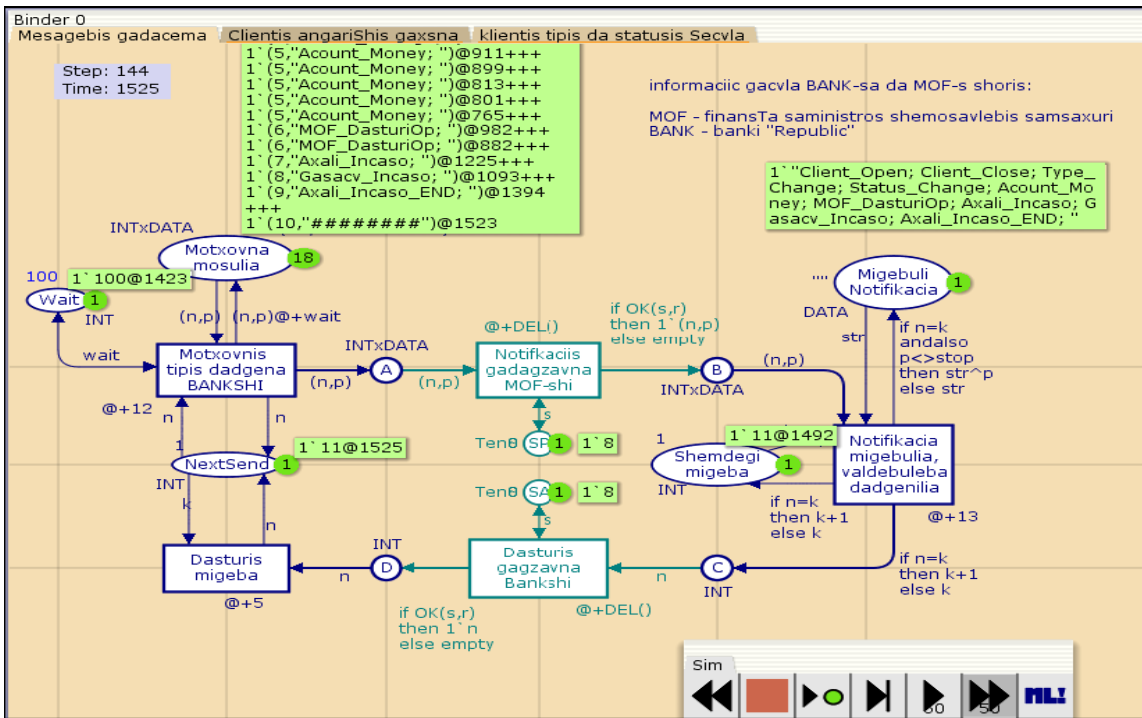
Binder 0
Mesagebis gadacema | Clientis angariShis gaxsna | klientis tipis da statusis Secvla

Step: 144
Time: 1525

1`(5,"Acount_Money; ")@911+++
1`(5,"Acount_Money; ")@899+++
1`(5,"Acount_Money; ")@813+++
1`(5,"Acount_Money; ")@801+++
1`(5,"Acount_Money; ")@765+++
1`(6,"MOF_DasturiOp; ")@982+++
1`(6,"MOF_DasturiOp; ")@882+++
1`(7,"Axali_Incaso; ")@1225+++
1`(8,"Gasacv_Incaso; ")@1093+++
1`(9,"Axali_Incaso_END; ")@1394
+++
1`(10,"########")@1523

informaciic gacvla BANK-sa da MOF-s shoris:

MOF - finansTa saministros shemosavlebis samsaxuri
BANK - banki "Republic"

1`"Client_Open; Client_Close; Type_Change; Status_Change; Acount_Money; MOF_DasturiOp; Axali_Incaso; Gasacv_Incaso; Axali_Incaso_END; "

INTxDATA
Motxovna mosulia 18
100 1`100@1423
Wait 1
INT
(n,p) (n,p)@+wait
wait
Motxovnis tipis dadgena BANKSHI
@+12
n n
1
NextSend 1 1`11@1525
INT
k n
Dasturis migeba
@+5
INTxDATA
(n,p) A (n,p)
@+DEL()
Notifkaciis gadagzavna MOF-shi
if OK(s,r) then 1`(n,p) else empty
B (n,p)
INTxDATA
s
Ten0 SP 1 1`8
Ten0 SA 1 1`8
s
Dasturis gagzavna Bankshi
@+DEL()
INT
n D
if OK(s,r) then 1`n else empty
n C
INT
"" Migebuli Notifikacia 1
DATA
str
if n=k andalso p<>stop then str^p else str
1 1`11@1492
Shemdegi migeba 1
INT
Notifikacia migebulia, valdebuleba dadgenilia
if n=k then k+1 else k
@+13
if n=k then k+1 else k

Sim
50 50
ML!